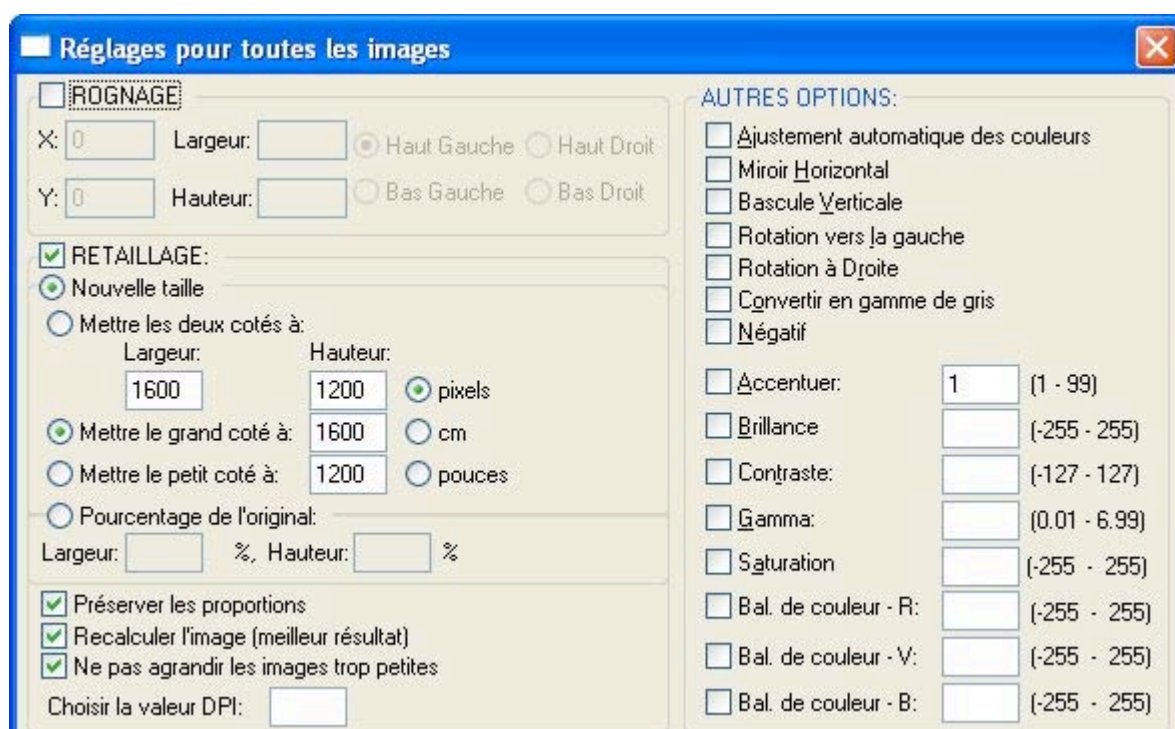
Réglages pour toutes les images

ROGNAGE

X: 0 Largeur: Haut Gauche Haut Droit

Y: 0 Hauteur: Bas Gauche Bas Droit

RETAILLAGE:

Nouvelle taille

Mettre les deux cotés à:

Largeur: Hauteur:

1600 1200 pixels

Mettre le grand coté à: 1600 cm

Mettre le petit coté à: 1200 pouces

Pourcentage de l'original:

Largeur: %, Hauteur: %

Préserver les proportions

Recalculer l'image (meilleur résultat)

Ne pas agrandir les images trop petites

Choisir la valeur DPI:

AUTRES OPTIONS:

Ajustement automatique des couleurs

Miroir Horizontal

Bascule Verticale

Rotation vers la gauche

Rotation à Droite

Convertir en gamme de gris

Négatif

Accentuer: 1 (1 - 99)

Brillance (-255 - 255)

Contraste: (-127 - 127)

Gamma: (0.01 - 6.99)

Saturation (-255 - 255)

Bal. de couleur - R: (-255 - 255)

Bal. de couleur - V: (-255 - 255)

Bal. de couleur - B: (-255 - 255)